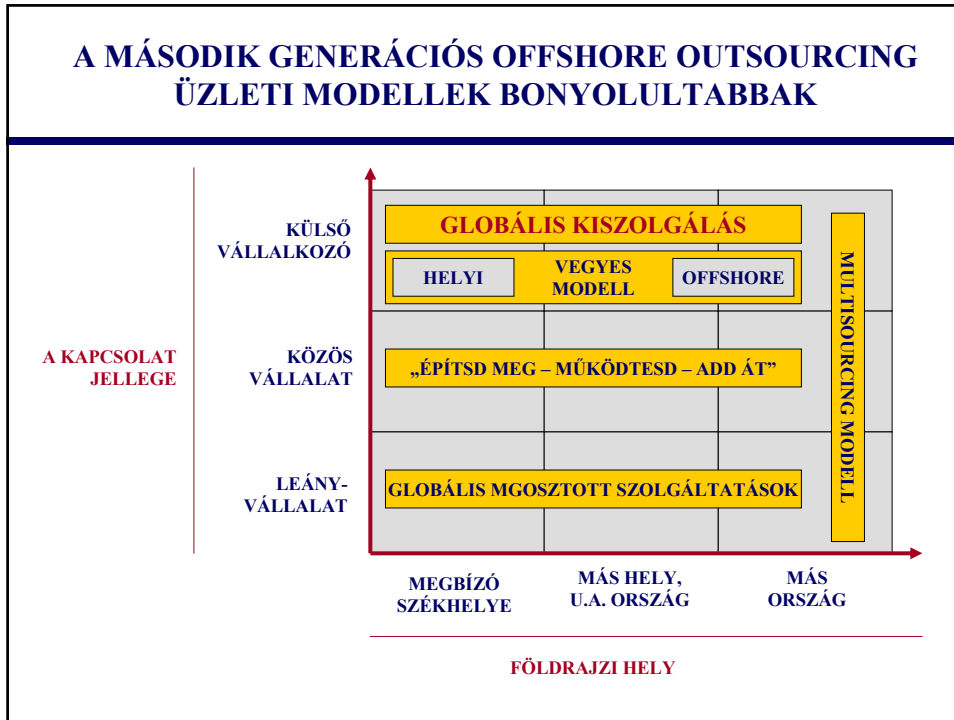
A MÁSODIK GENERÁCIÓS OFFSHORE OUTSOURCING ÜZLETI MODELLEK BONYOLULTABBAK

A KAPCSOLAT JELLEGE

KÜLSŐ VÁLLALKOZÓ

KÖZÖS VÁLLALAT

LEÁNY-VÁLLALAT

GLOBÁLIS KISZOLGÁLÁS

HELYI

VEGYES MODELL

OFFSHORE

„ÉPÍTSD MEG – MŰKÖDTESD – ADD ÁT"

GLOBÁLIS MGOSZTOTT SZOLGÁLTATÁSOK

MULTISOURCING MODELL

MEGBÍZÓ SZÉKHELYE

MÁS HELY, U.A. ORSZÁG

MÁS ORSZÁG

FÖLDRAJZI HELY